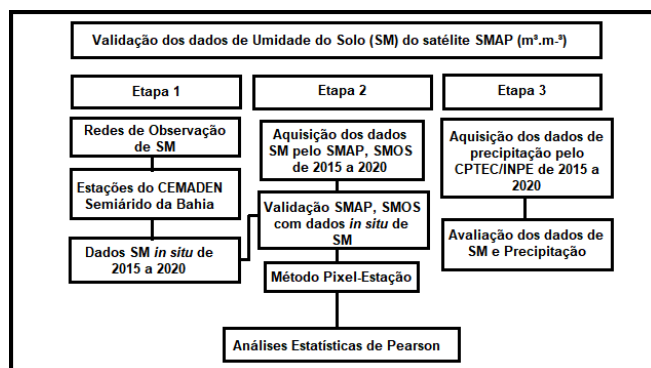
Validação dos dados de Umidade do Solo (SM) do satélite SMAP (m³.m⁻³)

Etapa 1

Redes de Observação de SM

Estações do CEMADEN Semiárido da Bahia

Dados SM *in situ* de 2015 a 2020

Etapa 2

Aquisição dos dados SM pelo SMAP, SMOS de 2015 a 2020

Validação SMAP, SMOS com dados *in situ* de SM

Método Pixel-Estação

Etapa 3

Aquisição dos dados de precipitação pelo CPTEC/INPE de 2015 a 2020

Avaliação dos dados de SM e Precipitação

Análises Estatísticas de Pearson